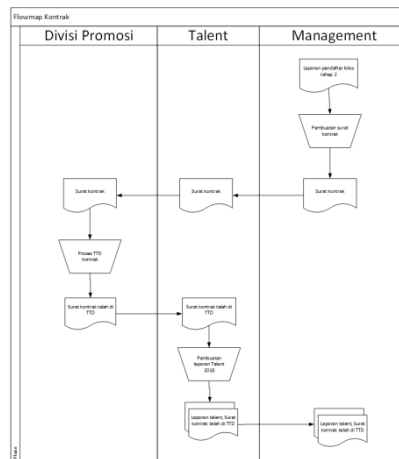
Flowmap Kontrak

Divisi Promosi

Talent

Management

Laporan pendaftar lolos tahap 2

Pembuatan surat kontrak

Surat kontrak

Surat kontrak

Surat kontrak

Proses TTD kontrak

Surat kontrak telah di TTD

Surat kontrak telah di TTD

Pembuatan laporan Talent 2018

Laporan talent, Surat kontrak telah di TTD

Laporan talent, Surat kontrak telah di TTD

Phase